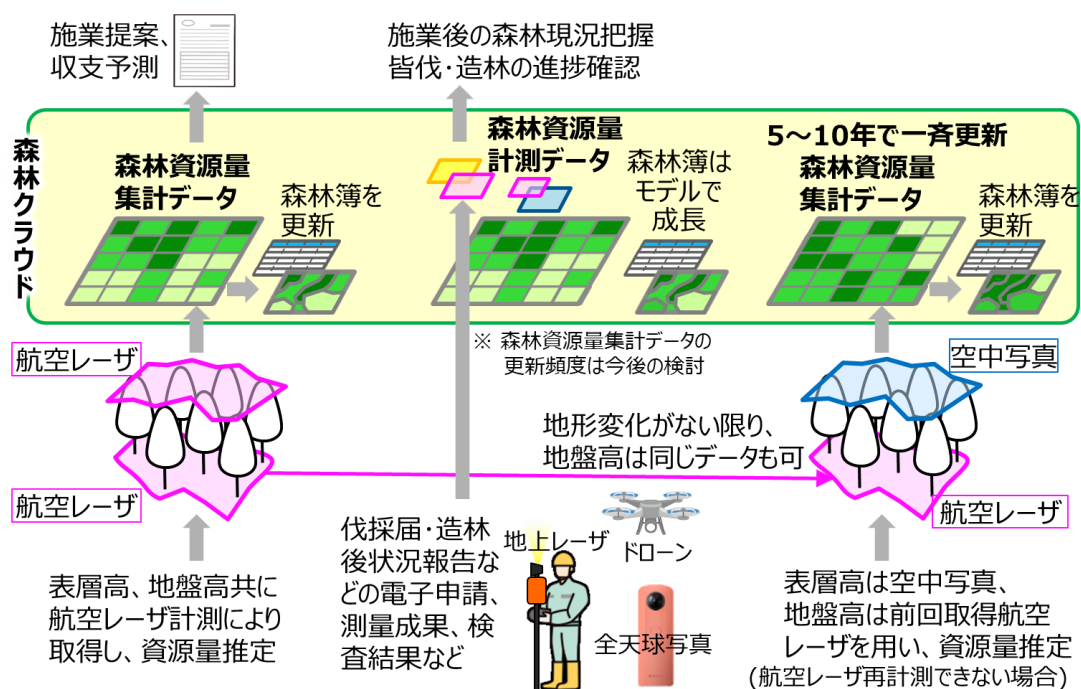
施業提案、収支予測

施業後の森林現況把握
皆伐・造林の進捗確認

森林クラウド

森林資源量集計データ

森林簿を更新

森林資源量計測データ

森林簿はモデルで成長

5～10年で一斉更新
森林資源量集計データ

森林簿を更新

※ 森林資源量集計データの更新頻度は今後の検討

航空レーザ

空中写真

地形変化がない限り、地盤高は同じデータも可

航空レーザ

航空レーザ

伐採届・造林後状況報告などの電子申請、測量成果、検査結果など

地上レーザ

ドローン

全天球写真

表層高、地盤高共に航空レーザ計測により取得し、資源量推定

表層高は空中写真、地盤高は前回取得航空レーザを用い、資源量推定
(航空レーザ再計測できない場合)